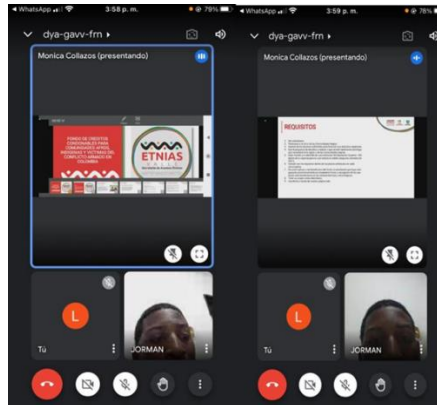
◄ WhatsApp 3:58 p. m. 79%
dya-gavv-frn ▸
Monica Collazos (presentando)
FONDO DE CREDITOS CONDONABLES PARA COMUNIDADES AFROS, INDIGENAS Y VICTIMAS DEL CONFLICTO ARMADO EN COLOMBIA
ETNIAS
L
Tú
JORMAN

◄ WhatsApp 3:59 p. m. 78%
dya-gavv-frn ▸
Monica Collazos (presentando)
REQUISITOS
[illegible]
L
Tú
JORMAN